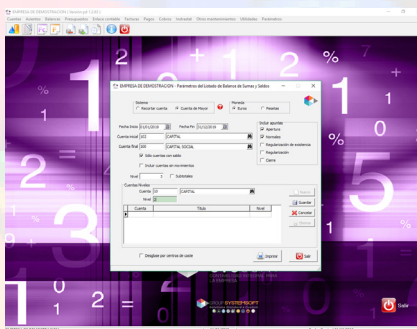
EMPRESA DE DEMOSTRACIÓN | Versión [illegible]

Cuentas Asientos Balances Presupuestos Entorno contable Facturas Pagos Cobros Extracont Otros mantenimientos Utilidades Parámetros

EMPRESA DE DEMOSTRACIÓN - Parámetros del Listado de Balance de Sumas y Saldos

Sistema
Recorrer cuenta
Cuenta de Mayor

Moneda
Euros
Pesetas

Fecha Inicio 01/01/2018
Fecha Fin 31/12/2018

Cuenta inicial 100 CAPITAL
Cuenta final 100 CAPITAL SOCIAL

Sólo cuentas con saldo
Incluir cuentas sin movimientos

Nivel 1
Subtotales

Incluir apuntes
Apertura
Normales
Regularización de existencias
Regularización
Cierre

Cuentas/Niveles
Cuenta 10 CAPITAL
Nivel 2

| Cuenta | Título | Nivel |
|---|---|---|
| | | |

Añadir
Guardar
Cancelar
Borrar

Desglose por centros de coste

Imprimir
Salir

GROUP SYSTEMSOFT

Salir

1 % 2 3 4 5 %